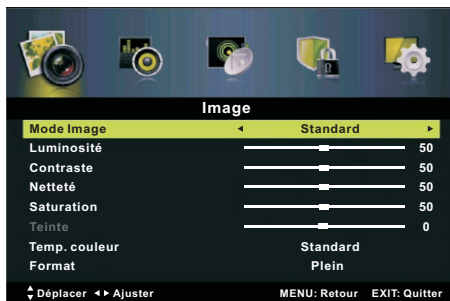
Image

| | | |
|---|---|---|
| Mode Image | ◄ Standard ► | |
| Luminosité | | 50 |
| Contraste | | 50 |
| Netteté | | 50 |
| Saturation | | 50 |
| Teinte | | 0 |
| Temp. couleur | Standard | |
| Format | Plein | |

Déplacer ◄► Ajuster MENU: Retour EXIT: Quitter